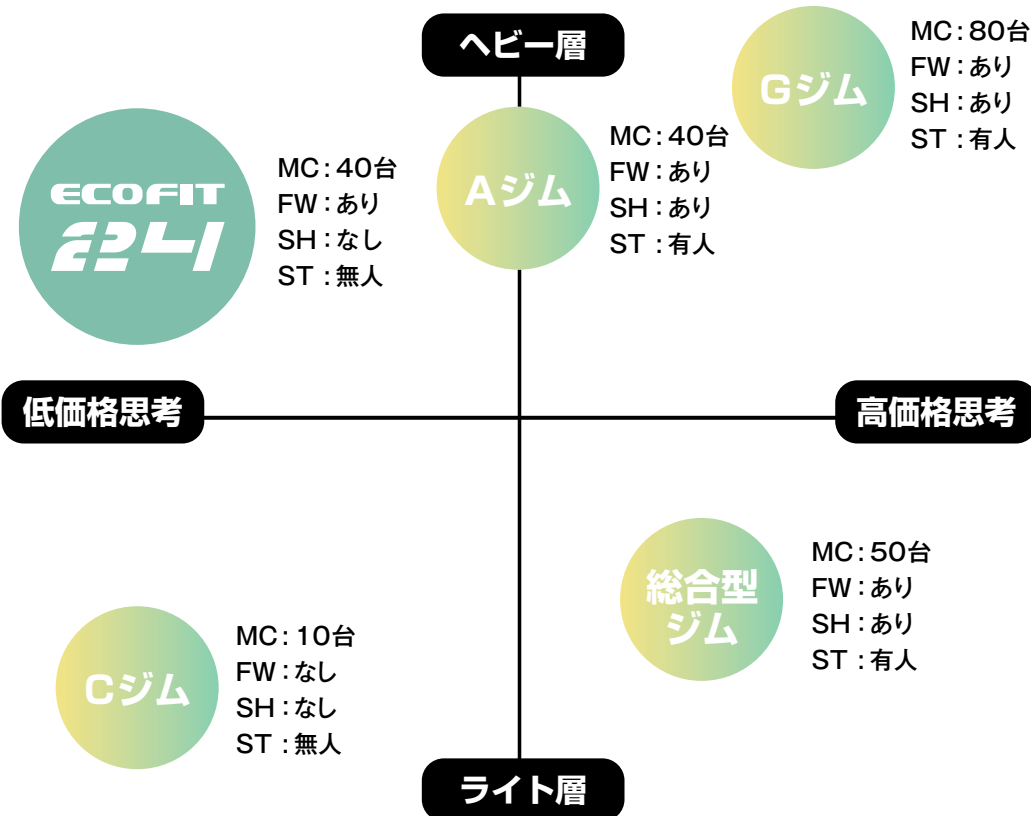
ヘビー層

Gジム
MC：80台
FW：あり
SH：あり
ST：有人

ECOFIT 24
MC：40台
FW：あり
SH：なし
ST：無人

Aジム
MC：40台
FW：あり
SH：あり
ST：有人

低価格思考

高価格思考

総合型ジム
MC：50台
FW：あり
SH：あり
ST：有人

Cジム
MC：10台
FW：なし
SH：なし
ST：無人

ライト層